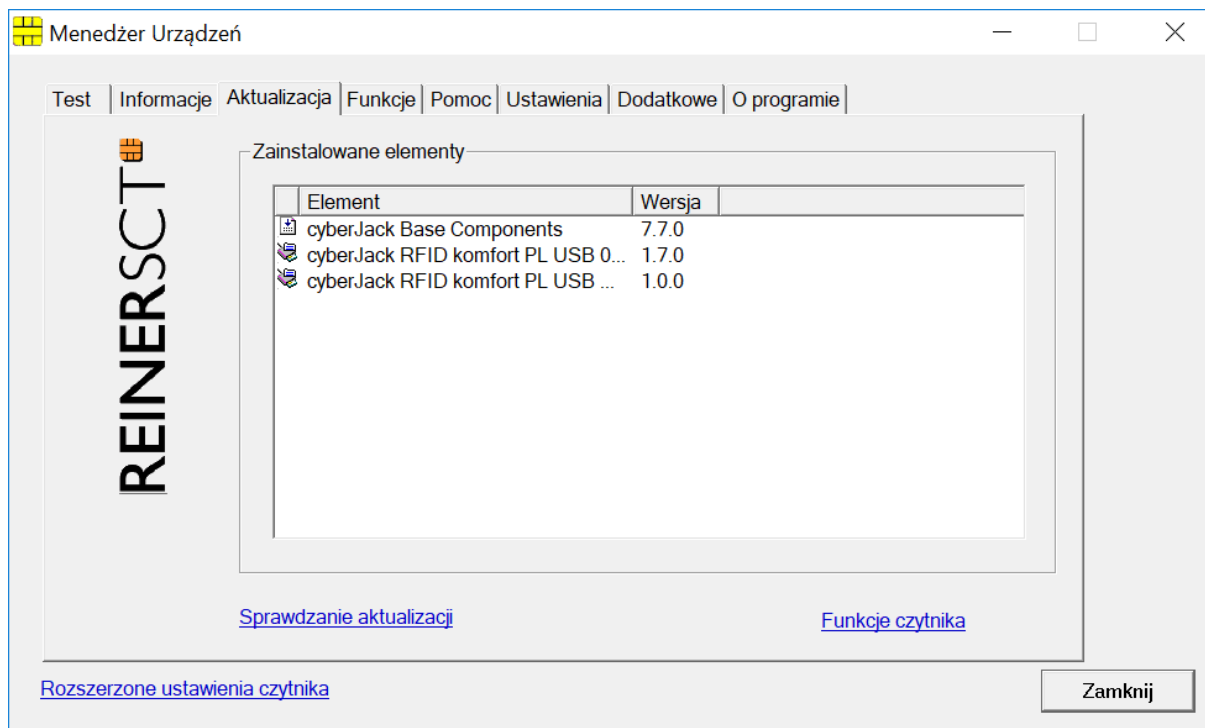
Menedżer Urządzeń

Test | Informacje | Aktualizacja | Funkcje | Pomoc | Ustawienia | Dodatkowe | O programie

REINERSCT

Zainstalowane elementy

| Element | Wersja |
|---|---|
| cyberJack Base Components | 7.7.0 |
| cyberJack RFID komfort PL USB 0... | 1.7.0 |
| cyberJack RFID komfort PL USB ... | 1.0.0 |

Sprawdzanie aktualizacji

Funkcje czytnika

Rozszerzone ustawienia czytnika

Zamknij